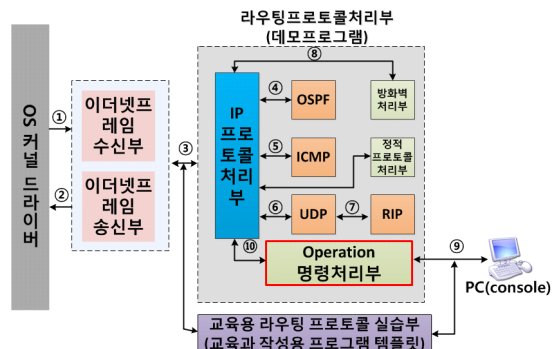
OS 커널 드라이버

①

②

이더넷프레임 수신부

이더넷프레임 송신부

③

라우팅프로토콜처리부
(데모프로그램)

⑧

IP 프로토콜처리부

④

OSPF

방화벽 처리부

⑤

ICMP

정적 프로토콜 처리부

⑥

UDP

⑦

RIP

⑩

Operation
명령처리부

⑨

PC(console)

교육용 라우팅 프로토콜 실습부
(교육과 작성용 프로그램 템플릿)